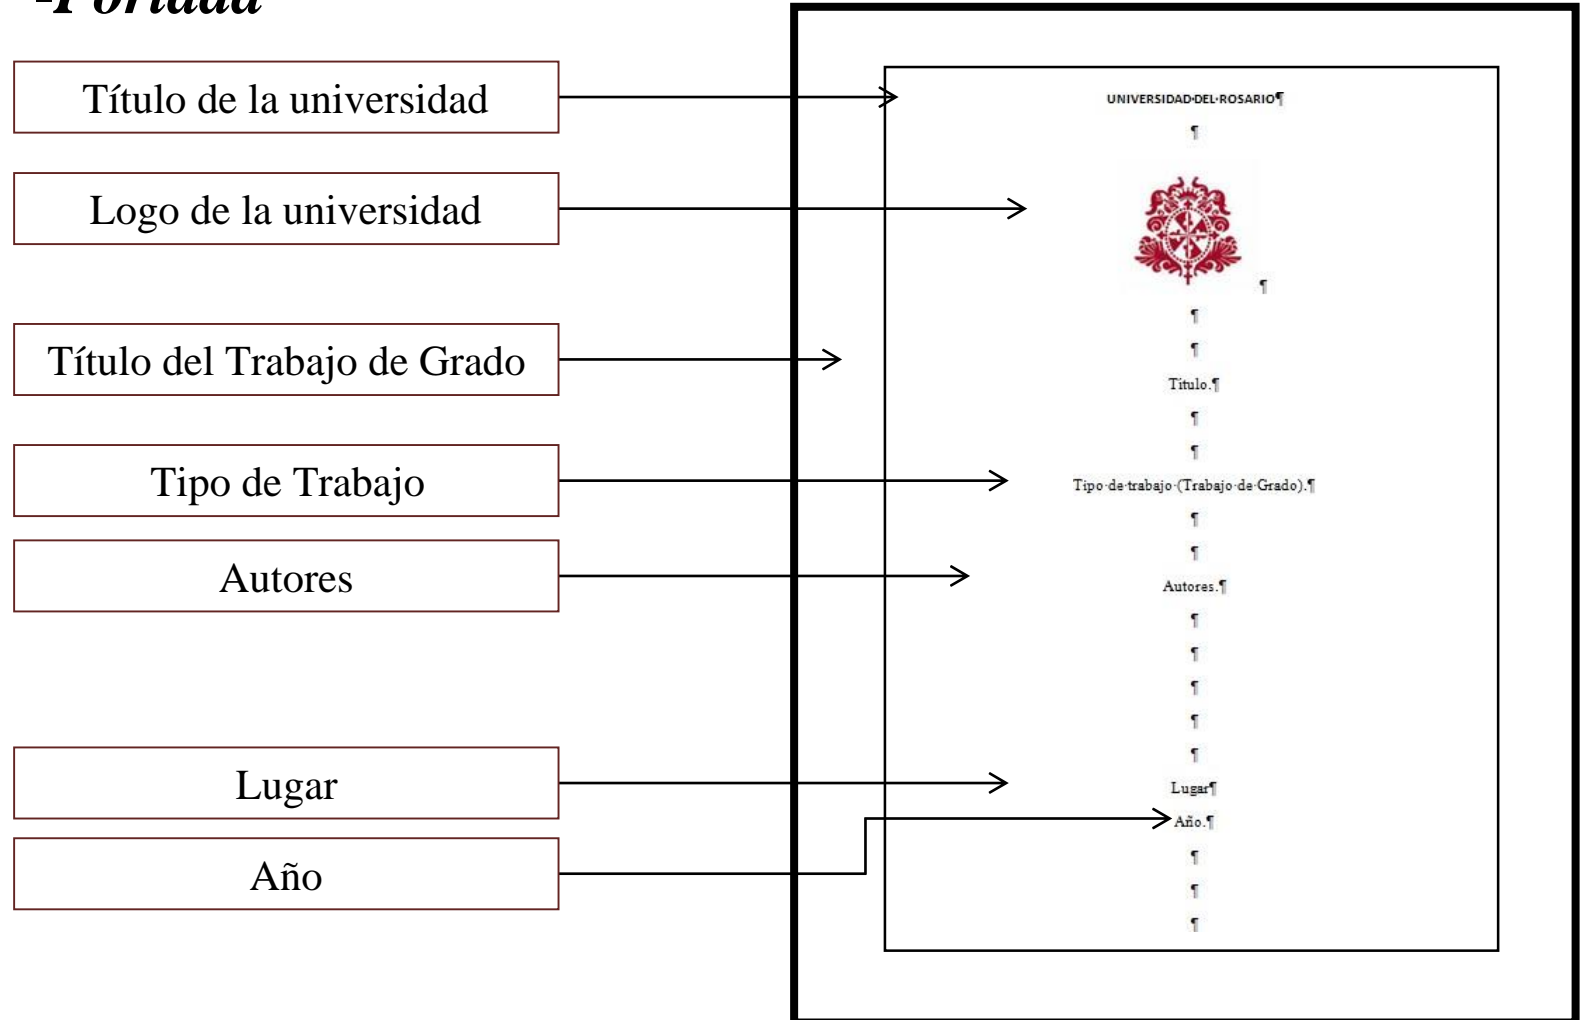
-Portada

Título de la universidad

Logo de la universidad

Título del Trabajo de Grado

Tipo de Trabajo

Autores

Lugar

Año

UNIVERSIDAD·DEL·ROSARIO¶

¶

¶

¶

¶

Titulo.¶

¶

¶

Tipo·de·trabajo·(Trabajo·de·Grado).¶

¶

¶

Autores.¶

¶

¶

¶

¶

¶

Lugar¶

Año.¶

¶

¶

¶